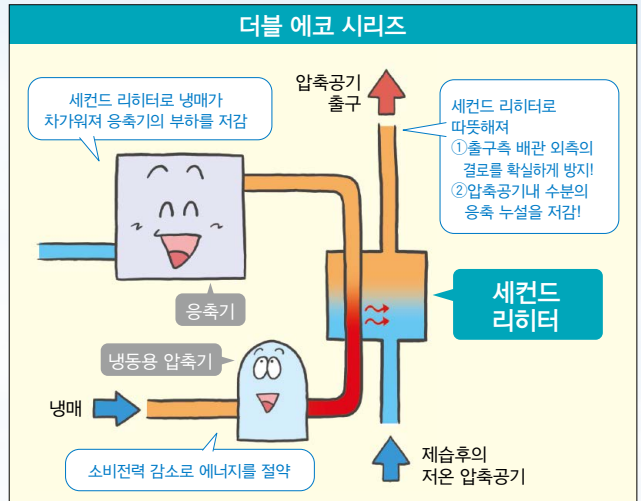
더블 에코 시리즈

세컨드 리히터로 냉매가 차가워져 응축기의 부하를 저감

압축공기 출구

세컨드 리히터로 따뜻해져
①출구측 배관 외측의 결로를 확실하게 방지!
②압축공기내 수분의 응축 누설을 저감!

응축기

세컨드 리히터

냉동용 압축기

냉매

소비전력 감소로 에너지를 절약

제습후의 저온 압축공기